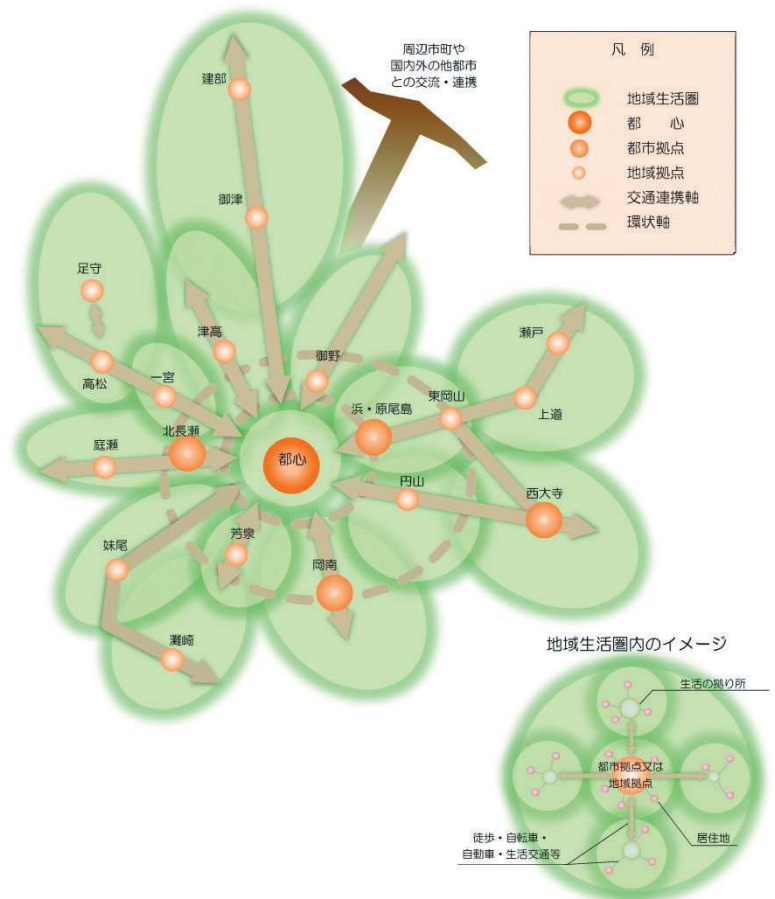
周辺市町や
国内外の他都市
との交流・連携

凡　例
地域生活圏
都　心
都市拠点
地域拠点
交通連携軸
環状軸

建部
御津
足守
津高
御野
瀬戸
高松
一宮
東岡山
浜・原尾島
上道
庭瀬
北長瀬
都心
円山
西大寺
芳泉
妹尾
岡南
灘崎

地域生活圏内のイメージ
生活の拠り所
都市拠点又は
地域拠点
徒歩・自転車・
自動車・生活交通等
居住地